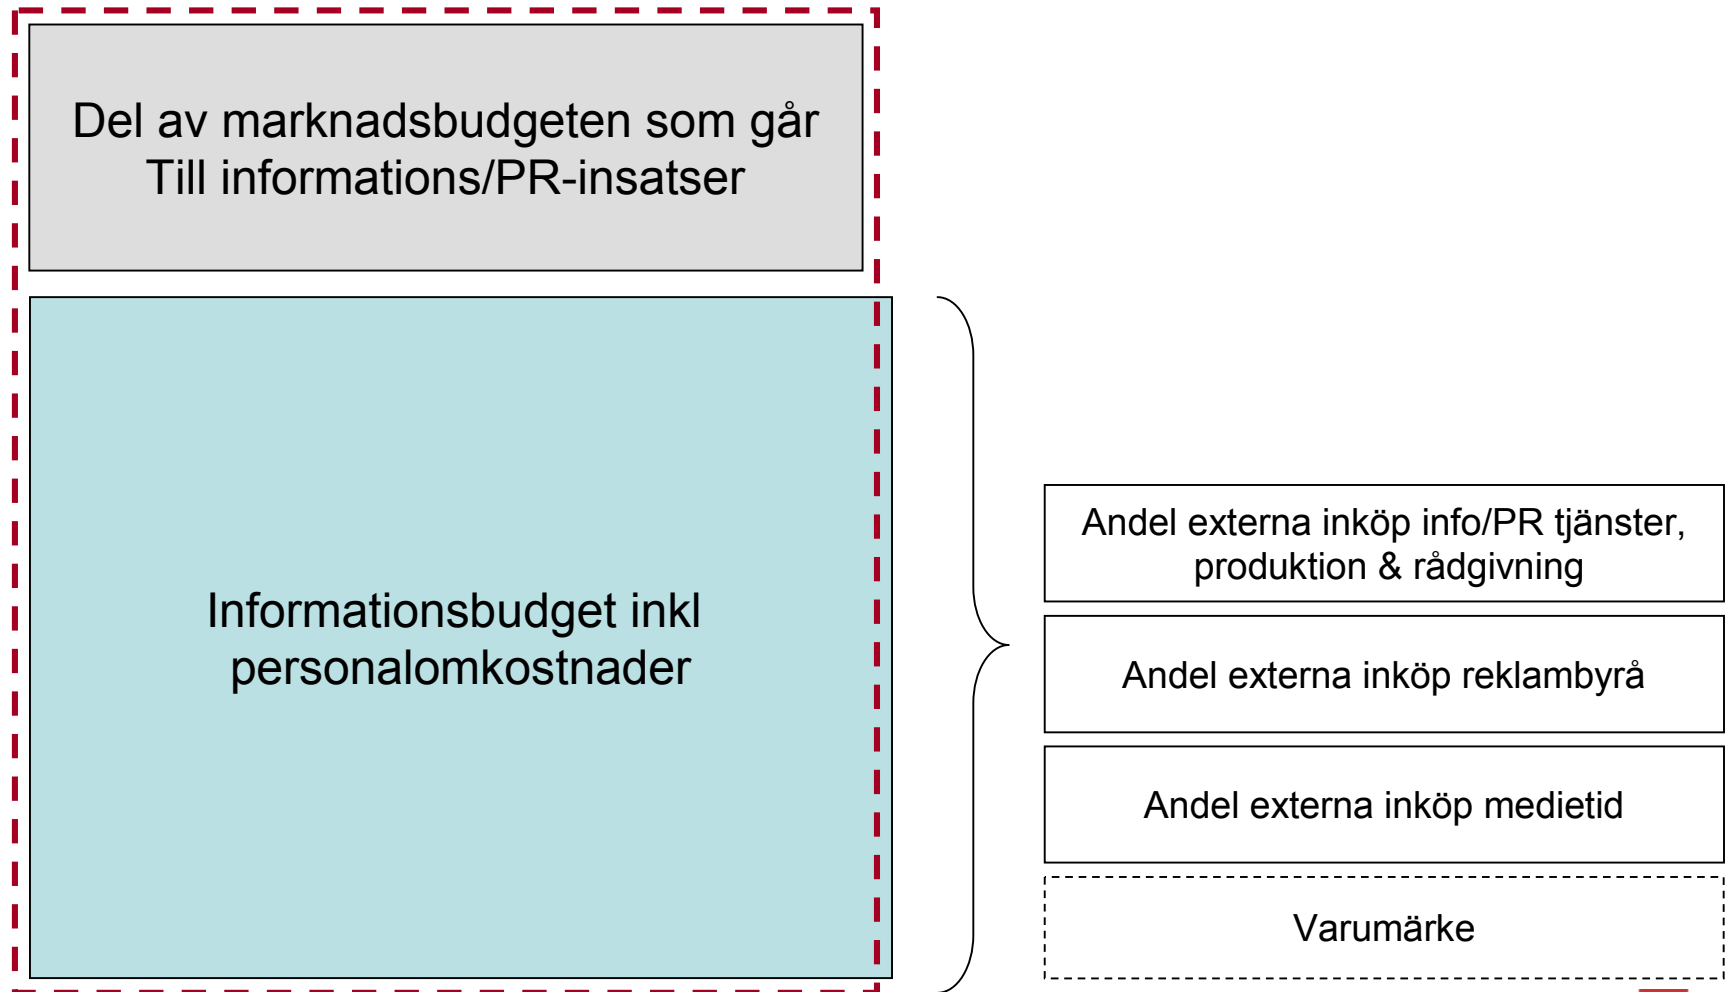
Del av marknadsbudgeten som går
Till informations/PR-insatser

Informationsbudget inkl
personalomkostnader

Andel externa inköp info/PR tjänster, produktion & rådgivning

Andel externa inköp reklambyrå

Andel externa inköp medietid

Varumärke